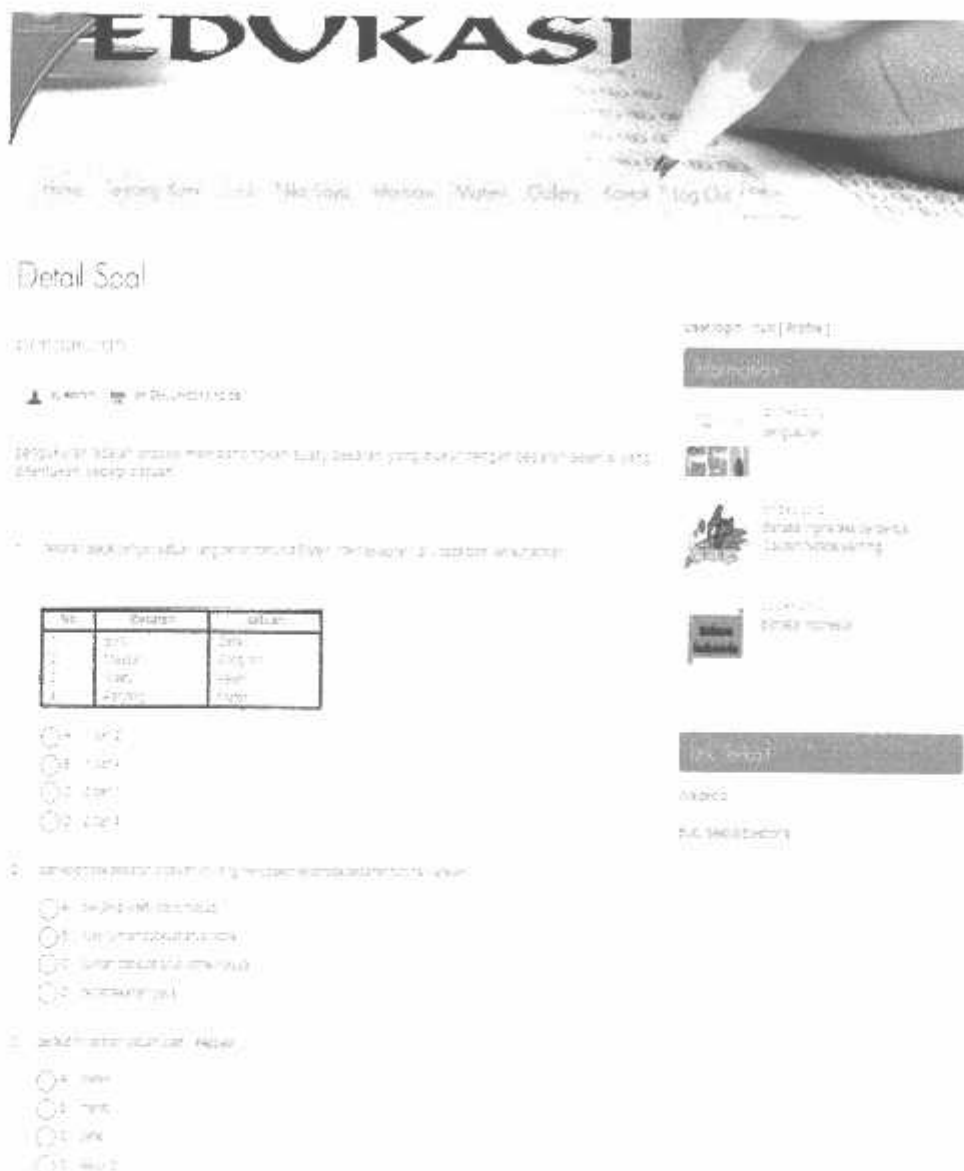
EDUKASI

Home Tentang Kami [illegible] Nilai Siswa Member Materi Gallery Kontak Log Out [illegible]

Detail Soal

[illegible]

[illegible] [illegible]

Pengukuran adalah proses membandingkan suatu besaran yang diukur dengan besaran tertentu yang ditentukan sebagai satuan.

1. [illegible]

| No | Besaran | Satuan |
|---|---|---|
| 1 | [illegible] | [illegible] |
| 2 | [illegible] | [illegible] |
| 3 | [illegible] | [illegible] |
| 4 | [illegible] | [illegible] |

A. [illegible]
B. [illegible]
C. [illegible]
D. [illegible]

2. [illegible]

A. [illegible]
B. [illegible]
C. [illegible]
D. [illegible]

3. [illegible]

A. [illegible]
B. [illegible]
C. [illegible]
D. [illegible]

User login : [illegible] [ Profile ]

Information

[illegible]
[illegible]

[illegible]
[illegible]

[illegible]
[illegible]

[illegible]

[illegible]

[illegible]